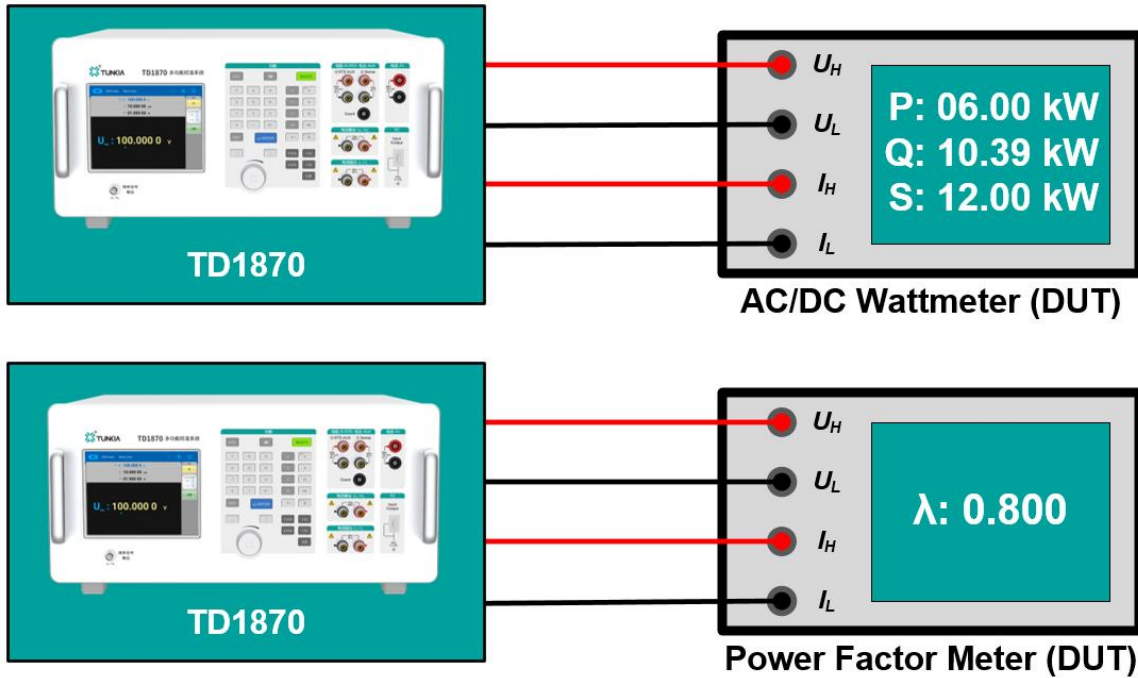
TUNKIA TD1870 多功能校准系统

$U_{\sim}$ : 100.000 0 V

TD1870

$U_H$

$U_L$

$I_H$

$I_L$

P: 06.00 kW
Q: 10.39 kW
S: 12.00 kW

AC/DC Wattmeter (DUT)

TUNKIA TD1870 多功能校准系统

$U_{\sim}$ : 100.000 0 V

TD1870

$U_H$

$U_L$

$I_H$

$I_L$

λ: 0.800

Power Factor Meter (DUT)